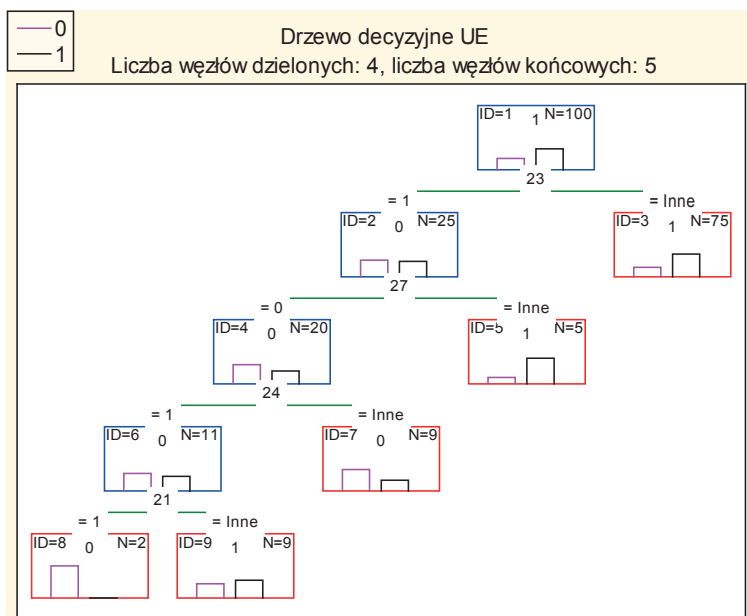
0
1

Drzewo decyzyjne UE
Liczba węzłów dzielonych: 4, liczba węzłów końcowych: 5

ID=1 1 N=100
23
= 1
= Inne
ID=2 0 N=25
ID=3 1 N=75
27
= 0
= Inne
ID=4 0 N=20
ID=5 1 N=5
24
= 1
= Inne
ID=6 0 N=11
ID=7 0 N=9
21
= 1
= Inne
ID=8 0 N=2
ID=9 1 N=9